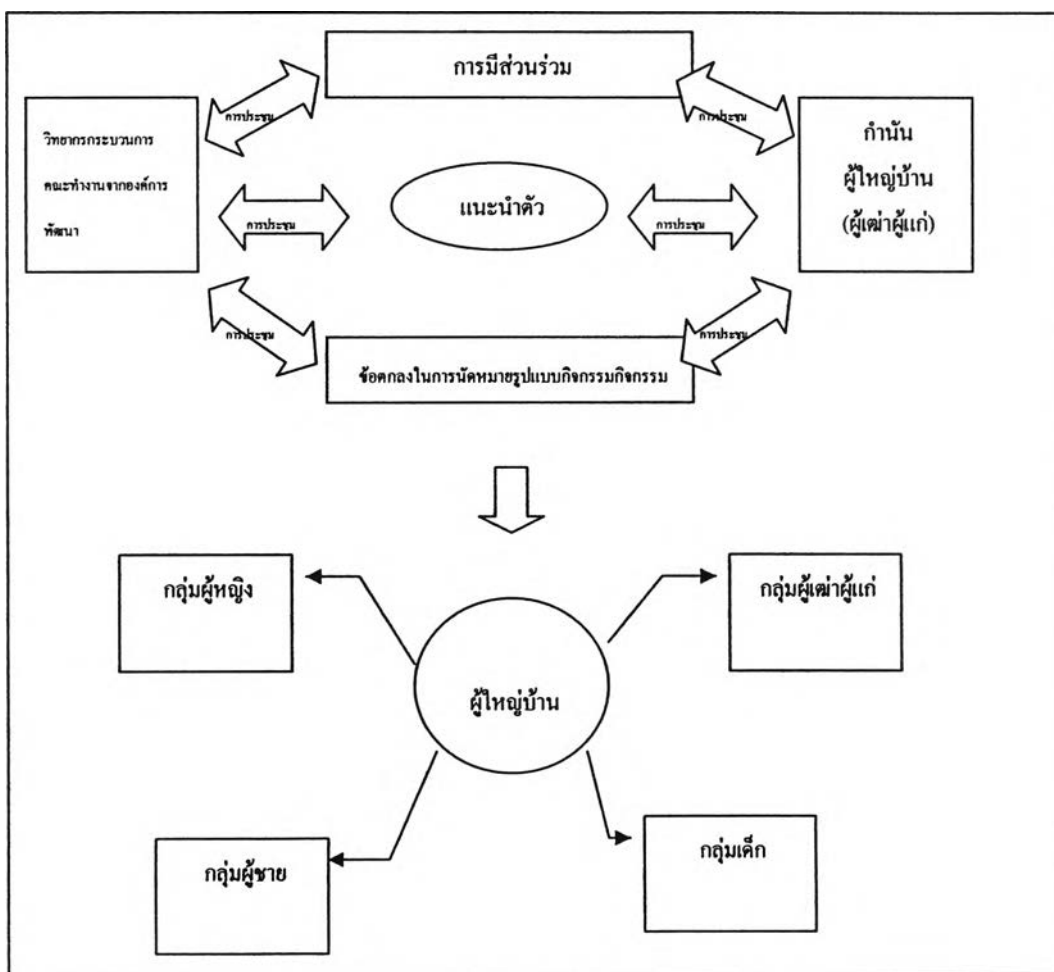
การมีส่วนร่วม

วิทยากรกระบวนการ คณะทำงานจากองค์การพัฒนา

การประชุม

การประชุม

การประชุม

แนะนำตัว

การประชุม

การประชุม

การประชุม

กำนัน ผู้ใหญ่บ้าน (ผู้เฒ่าผู้แก่)

ข้อตกลงในการนัดหมายรูปแบบกิจกรรมกิจกรรม

กลุ่มผู้หญิง

กลุ่มผู้เฒ่าผู้แก่

ผู้ใหญ่บ้าน

กลุ่มผู้ชาย

กลุ่มเด็ก